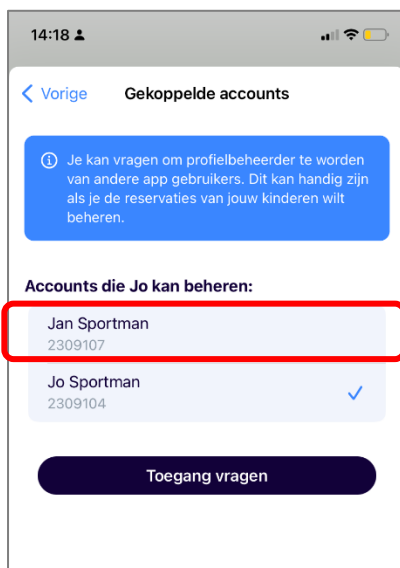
14:18

Vorige

Gekoppelde accounts

Je kan vragen om profielbeheerder te worden van andere app gebruikers. Dit kan handig zijn als je de reservaties van jouw kinderen wilt beheren.

Accounts die Jo kan beheren:

Jan Sportman
2309107

Jo Sportman
2309104

Toegang vragen